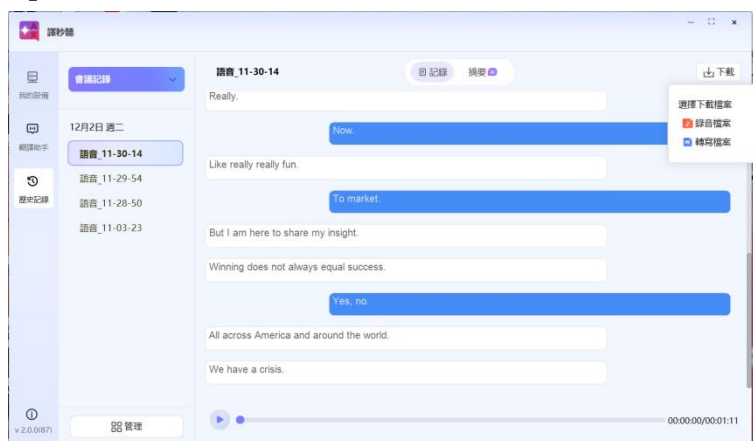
譯秒聽

我的設備

翻譯助手

歷史記錄

v 2.0.0(67)

會議記錄

12月2日 週二

語音_11-30-14

語音_11-29-54

語音_11-28-50

語音_11-03-23

管理

語音_11-30-14

記錄

摘要

下載

選擇下載檔案

錄音檔案

轉寫檔案

Really.

Now.

Like really really fun.

To market.

But I am here to share my insight.

Winning does not always equal success.

Yes, no.

All across America and around the world.

We have a crisis.

00:00:00/00:01:11